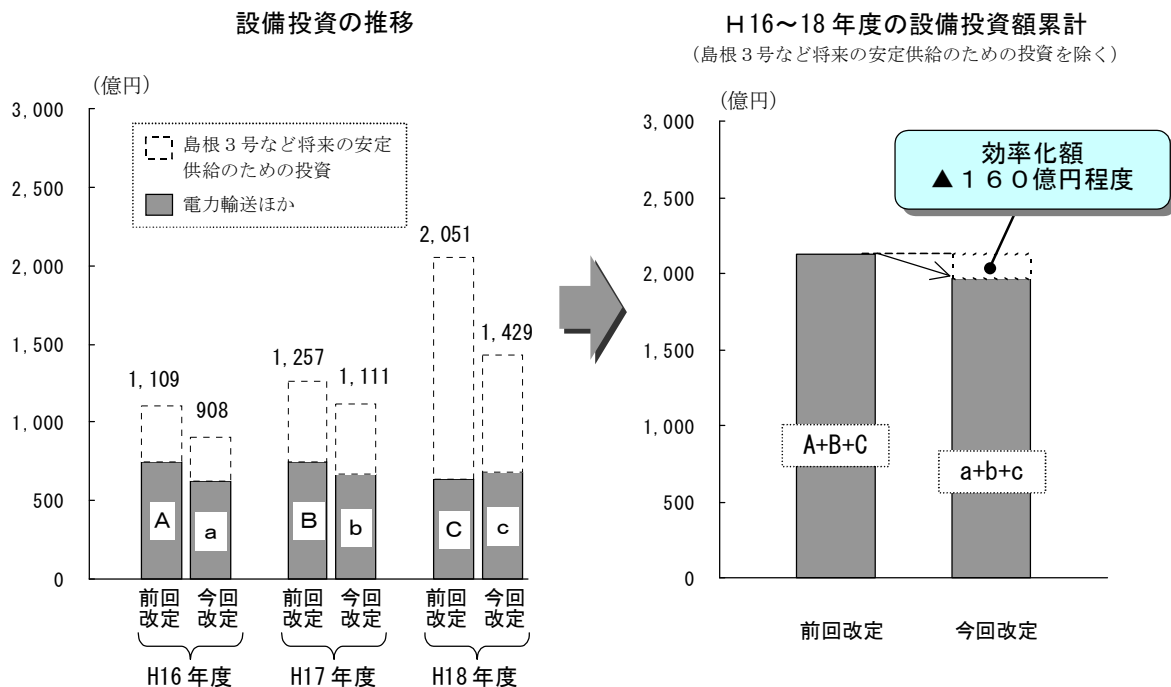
設備投資の推移

(億円)

3,000
2,500
2,000
1,500
1,000
500
0

島根3号など将来の安定供給のための投資

電力輸送ほか

1,109
908
1,257
1,111
2,051
1,429

A
a
B
b
C
c

前回改定
今回改定
前回改定
今回改定
前回改定
今回改定

H16年度
H17年度
H18年度

H16〜18年度の設備投資額累計
(島根3号など将来の安定供給のための投資を除く)

(億円)

3,000
2,500
2,000
1,500
1,000
500
0

効率化額
▲160億円程度

A+B+C
a+b+c

前回改定
今回改定